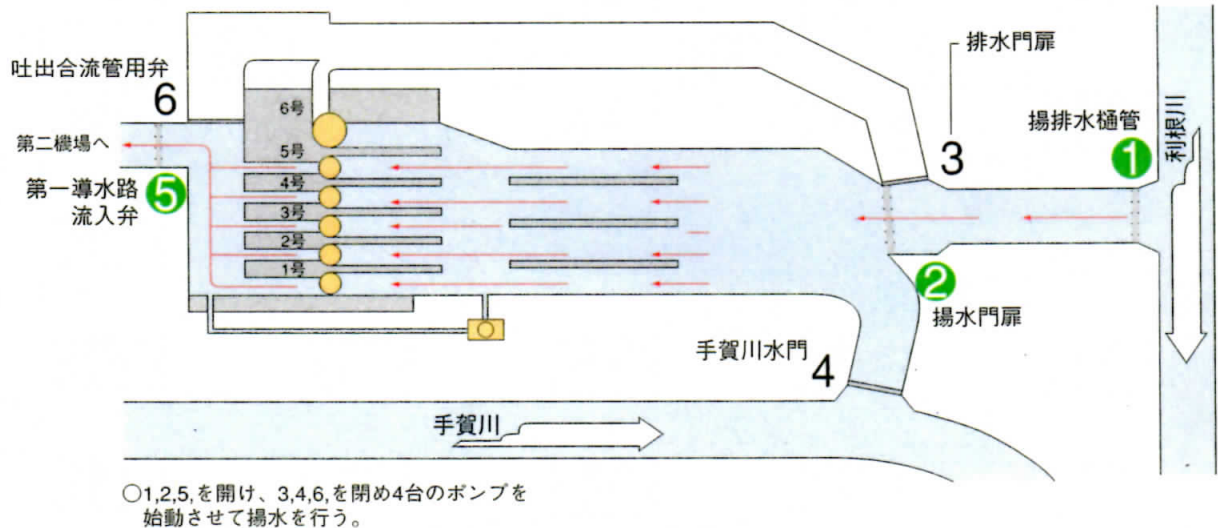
排水門扉

吐出合流管用弁
6

6号
5号
4号
3号
2号
1号

第二機場へ

第一導水路
流入弁
5

3

揚排水樋管
1

利根川

2
揚水門扉

手賀川水門
4

手賀川

○1,2,5,を開け、3,4,6,を閉め4台のポンプを始動させて揚水を行う。